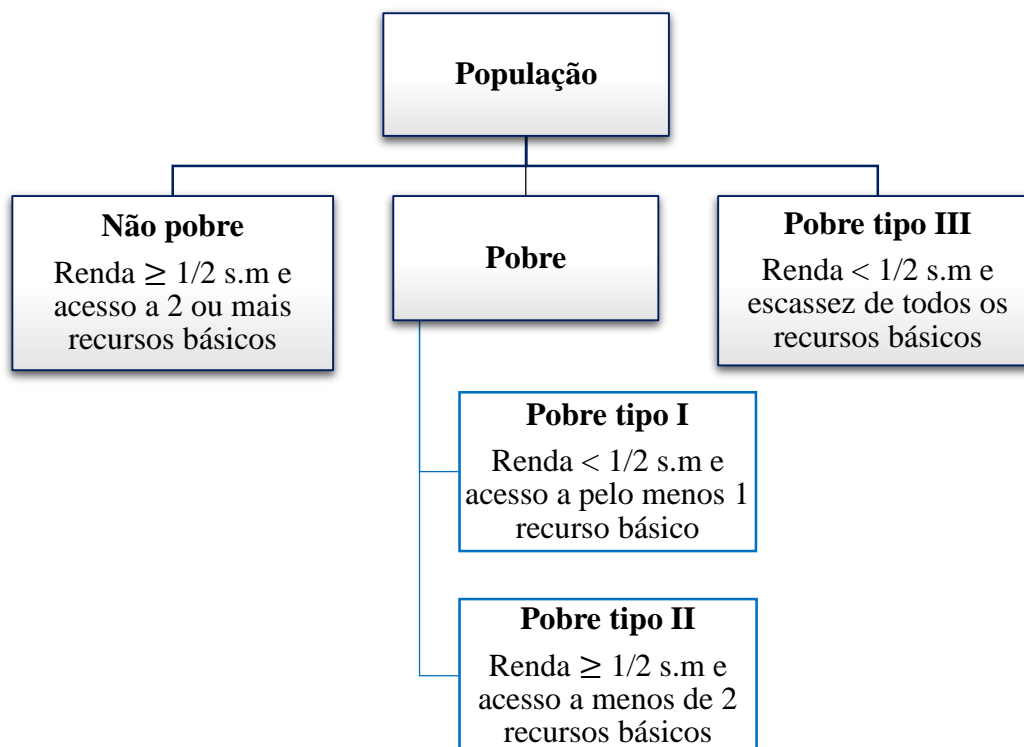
População

Não pobre

Renda $\geq 1/2$ s.m e acesso a 2 ou mais recursos básicos

Pobre

Pobre tipo III

Renda $< 1/2$ s.m e escassez de todos os recursos básicos

Pobre tipo I

Renda $< 1/2$ s.m e acesso a pelo menos 1 recurso básico

Pobre tipo II

Renda $\geq 1/2$ s.m e acesso a menos de 2 recursos básicos